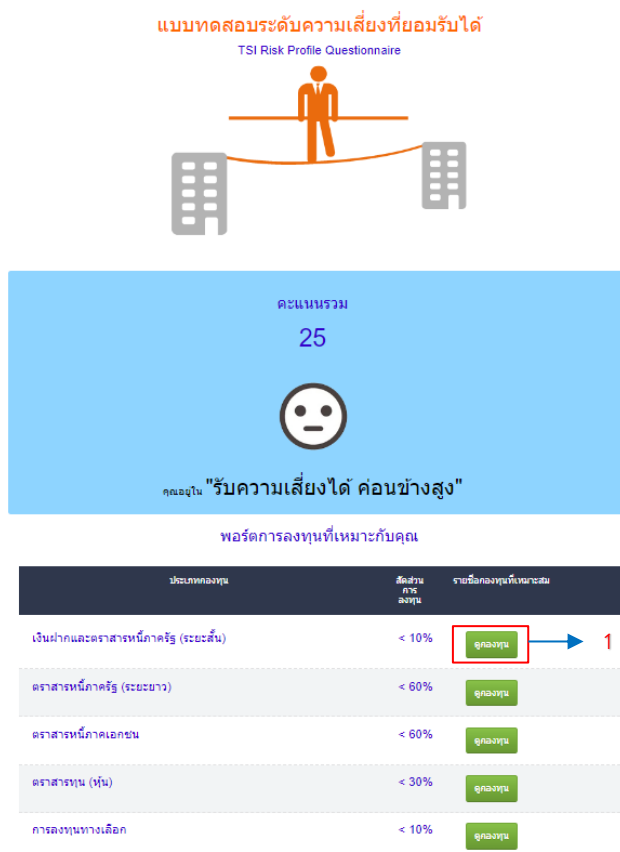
แบบทดสอบระดับความเสี่ยงที่ยอมรับได้

TSI Risk Profile Questionnaire

คะแนนรวม

25

คุณอยู่ใน "รับความเสี่ยงได้ ค่อนข้างสูง"

พอร์ตการลงทุนที่เหมาะกับคุณ

| ประเภทกองทุน | สัดส่วนการลงทุน | รายชื่อกองทุนที่เหมาะสม |
|---|---|---|
| เงินฝากและตราสารหนี้ภาครัฐ (ระยะสั้น) | < 10% | ดูกองทุน |
| ตราสารหนี้ภาครัฐ (ระยะยาว) | < 60% | ดูกองทุน |
| ตราสารหนี้ภาคเอกชน | < 60% | ดูกองทุน |
| ตราสารทุน (หุ้น) | < 30% | ดูกองทุน |
| การลงทุนทางเลือก | < 10% | ดูกองทุน |

1